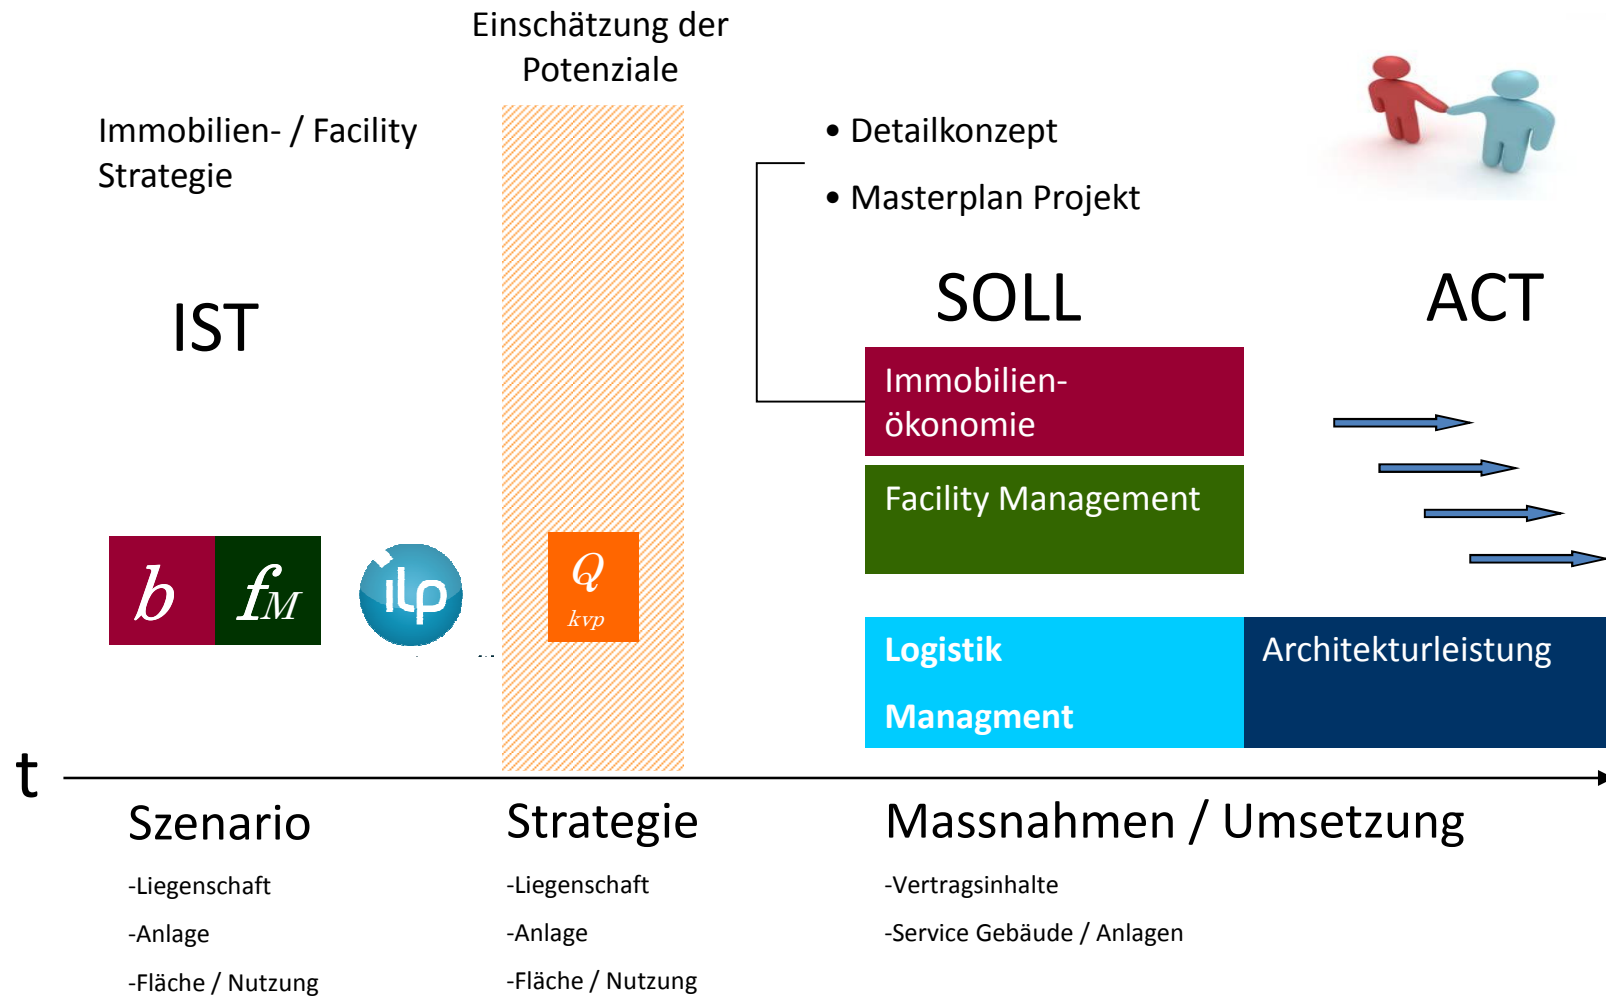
Einschätzung der Potenziale

Immobilien- / Facility Strategie

• Detailkonzept

• Masterplan Projekt

IST

SOLL

ACT

Immobilien-ökonomie

Facility Management

b

$f_M$

ilp

Q

kvp

Logistik

Managment

Architekturleistung

t

Szenario

-Liegenschaft

-Anlage

-Fläche / Nutzung

Strategie

-Liegenschaft

-Anlage

-Fläche / Nutzung

Massnahmen / Umsetzung

-Vertragsinhalte

-Service Gebäude / Anlagen